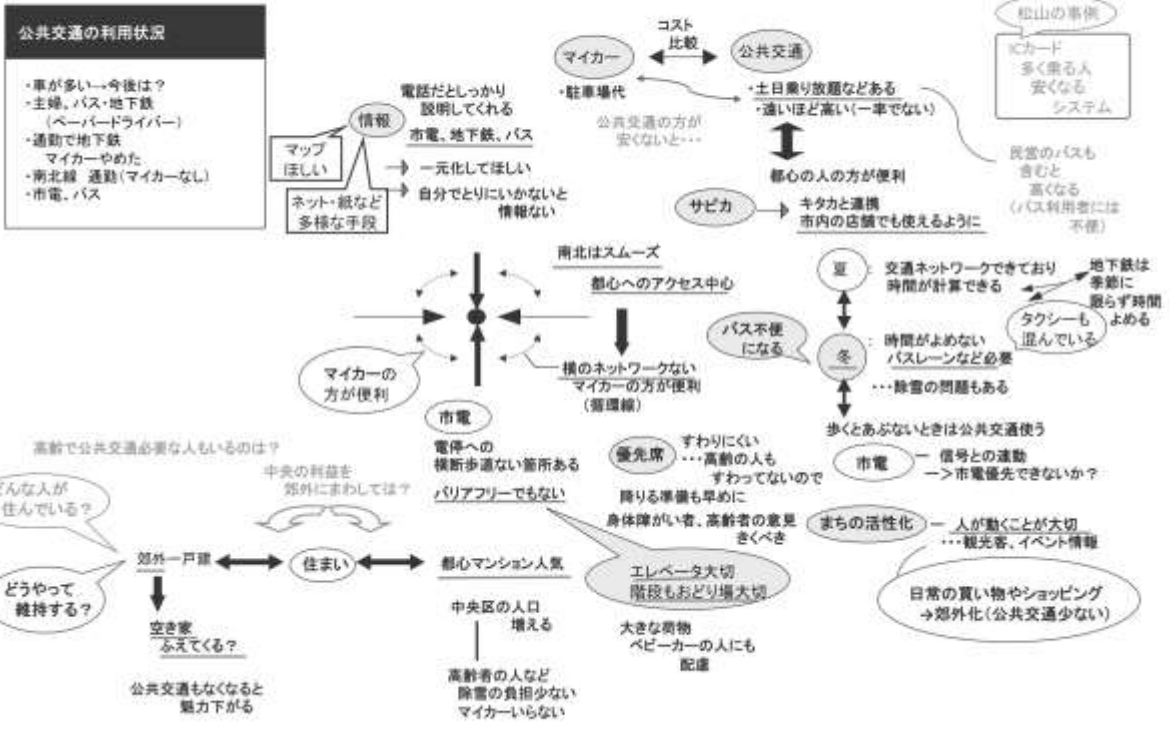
公共交通の利用状況

・車が多い→今後は？
・主婦、バス・地下鉄（ペーパードライバー）
・通勤で地下鉄 マイカーやめた
・南北線 通勤（マイカーなし）
・市電、バス

コスト 比較

マイカー

公共交通

・駐車場代

公共交通の方が 安くないと・・・

・土日乗り放題などある
・遠いほど高い（一率でない）

都心の人の方が便利

松山の事例

ICカード 多く乗る人 安くなる システム

民営のバスも 含むと 高くなる （バス利用者には 不便）

サピカ

キタカと連携 市内の店舗でも使えるように

情報

電話だとしっかり 説明してくれる

市電、地下鉄、バス

マップ ほしい

一元化してほしい

自分でとりにいかないと 情報ない

ネット・紙など 多様な手段

南北はスムーズ

都心へのアクセス中心

夏

交通ネットワークできており 時間が計算できる

地下鉄は 季節に 限らず時間 よめる

タクシーも 混んでいる

バス不便 になる

冬

時間がよめない バスレーンなど必要

・・・除雪の問題もある

マイカーの 方が便利

横のネットワークない マイカーの方が便利 （循環線）

市電

電停への 横断歩道ない箇所ある

歩くとあぶないときは公共交通使う

市電

信号との連動 ―>市電優先できないか？

高齢で公共交通必要な人もいるのは？

中央の利益を 郊外にまわしては？

どんな人が 住んでいる？

優先席

すわりにくい ・・・高齢の人も すわってないので

降りる準備も早めに

バリアフリーでもない

身体障がい者、高齢者の意見 きくべき

まちの活性化

人が動くことが大切 ・・・観光客、イベント情報

郊外一戸建

住まい

都心マンション人気

エレベータ大切 階段もおどり場大切

どうやって 維持する？

日常の買い物やショッピング →郊外化（公共交通少ない）

空き家 ふえてくる？

中央区の人口 増える

大きな荷物 ベビーカーの人にも 配慮

公共交通もなくなると 魅力下がる

高齢者の人など 除雪の負担少ない マイカーいらない